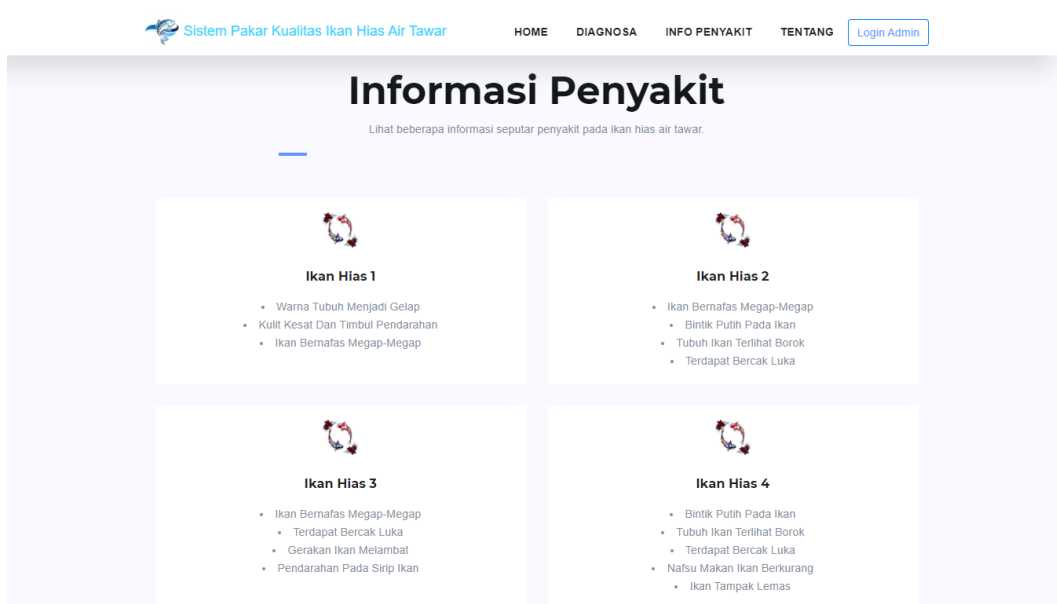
Sistem Pakar Kualitas Ikan Hias Air Tawar

HOME DIAGNOSA INFO PENYAKIT TENTANG Login Admin

Informasi Penyakit

Lihat beberapa informasi seputar penyakit pada ikan hias air tawar.

Ikan Hias 1

- Warna Tubuh Menjadi Gelap
- Kulit Kesat Dan Timbul Pendarahan
- Ikan Bernafas Megap-Megap

Ikan Hias 2

- Ikan Bernafas Megap-Megap
- Bintik Putih Pada Ikan
- Tubuh Ikan Terlihat Borok
- Terdapat Bercak Luka

Ikan Hias 3

- Ikan Bernafas Megap-Megap
- Terdapat Bercak Luka
- Gerakan Ikan Melambat
- Pendarahan Pada Sirip Ikan

Ikan Hias 4

- Bintik Putih Pada Ikan
- Tubuh Ikan Terlihat Borok
- Terdapat Bercak Luka
- Nafsu Makan Ikan Berkurang
- Ikan Tampak Lemas